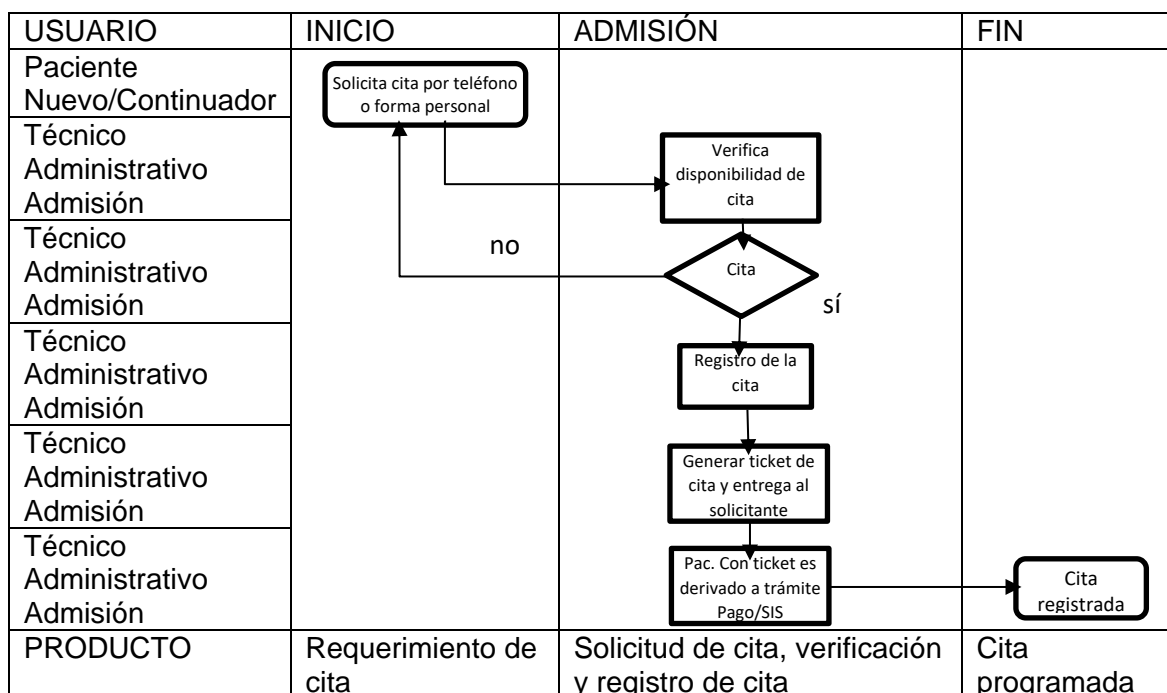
| USUARIO | INICIO | ADMISIÓN | FIN |
|---|---|---|---|
| Paciente Nuevo/Continuador | Solicita cita por teléfono o forma personal | | |
| Técnico Administrativo Admisión | | Verifica disponibilidad de cita | |
| Técnico Administrativo Admisión | no | Cita sí | |
| Técnico Administrativo Admisión | | Registro de la cita | |
| Técnico Administrativo Admisión | | Generar ticket de cita y entrega al solicitante | |
| Técnico Administrativo Admisión | | Pac. Con ticket es derivado a trámite Pago/SIS | Cita registrada |
| PRODUCTO | Requerimiento de cita | Solicitud de cita, verificación y registro de cita | Cita programada |